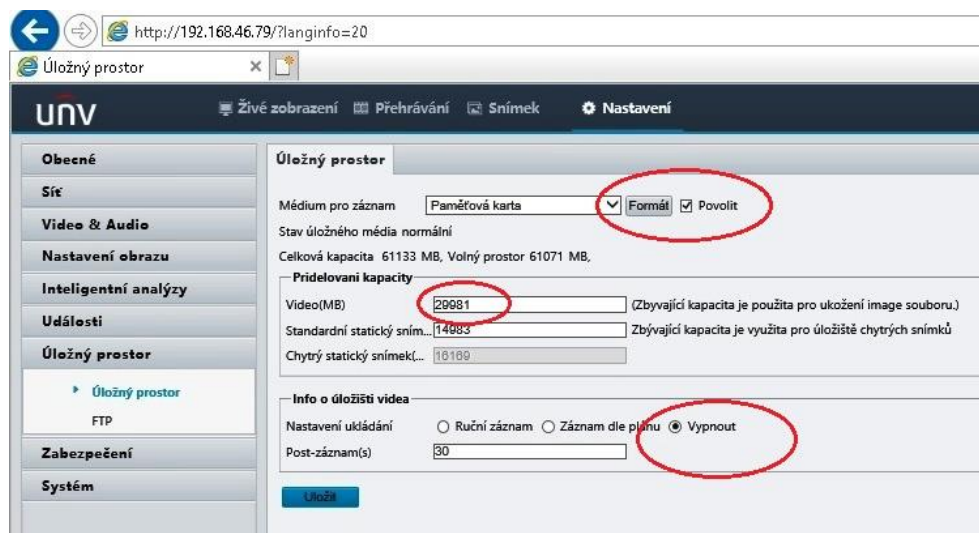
http://192.168.46.79/?langinfo=20

Úložný prostor ×

UNV Živé zobrazení Přehrávání Snímek Nastavení

Obecné
Síť
Video & Audio
Nastavení obrazu
Inteligentní analýzy
Události
Úložný prostor
Úložný prostor
FTP
Zabezpečení
Systém

Úložný prostor

Médium pro záznam Paměťová karta Formát Povolit
Stav úložného média normální
Celková kapacita 61133 MB, Volný prostor 61071 MB,

Pridelovani kapacity
Video(MB) 29981 (Zbyvající kapacita je použita pro ukožení image souboru.)
Standardní statický sním... 14983 Zbývající kapacita je využita pro úložiště chytrých snímků
Chytrý statický snímek(... 16169

Info o úložišti videa
Nastavení ukládání Ruční záznam Záznam dle plánu Vypnout
Post-záznam(s) 30

Uložit